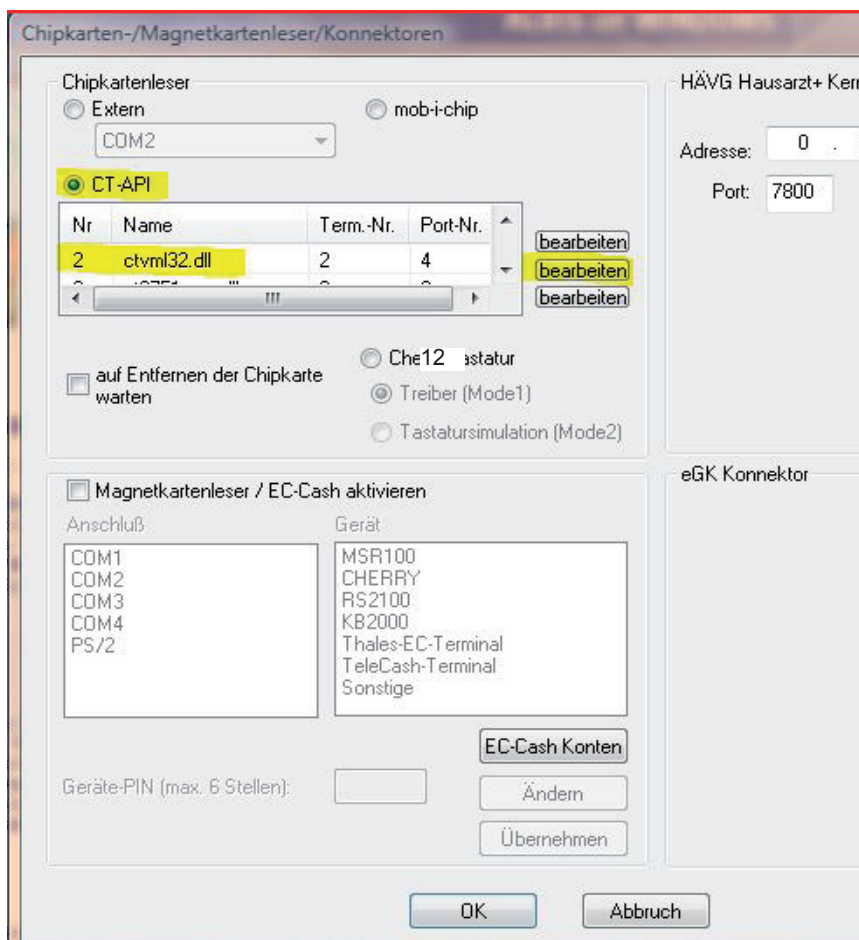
Chipkarten-/Magnetkartenleser/Konnektoren

Chipkartenleser

Extern

COM2

mob-i-chip

CT-API

| Nr | Name | Term.-Nr. | Port-Nr. |
|---|---|---|---|
| 2 | ctvml32.dll | 2 | 4 |

bearbeiten
bearbeiten
bearbeiten

auf Entfernen der Chipkarte warten

Che12 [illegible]astatur

Treiber (Mode1)

Tastatursimulation (Mode2)

HÄVG Hausarzt+ Ker

Adresse: 0 .

Port: 7800

Magnetkartenleser / EC-Cash aktivieren

Anschluß

COM1
COM2
COM3
COM4
PS/2

Gerät

MSR100
CHERRY
RS2100
KB2000
Thales-EC-Terminal
TeleCash-Terminal
Sonstige

EC-Cash Konten

Geräte-PIN (max. 6 Stellen):

Ändern

Übernehmen

eGK Konnektor

OK

Abbruch